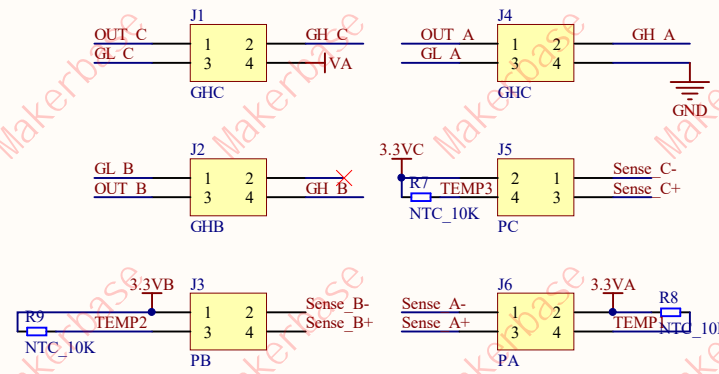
J1
OUT_C
GL_C
1 2
3 4
GH_C
VA
GHC

J4
OUT_A
GL_A
1 2
3 4
GH_A
GHC
GND

J2
GL_B
OUT_B
1 2
3 4
GH_B
GHB

3.3VC
J5
R7
TEMP3
2 1
4 3
Sense_C-
Sense_C+
NTC_10K
PC

3.3VB
J3
R9
TEMP2
1 2
3 4
Sense_B-
Sense_B+
NTC_10K
PB

J6
Sense_A-
Sense_A+
1 2
3 4
3.3VA
R8
TEMP
NTC_10K
PA

Makerbase
Makerbase
Makerbase
Makerbase
Makerbase